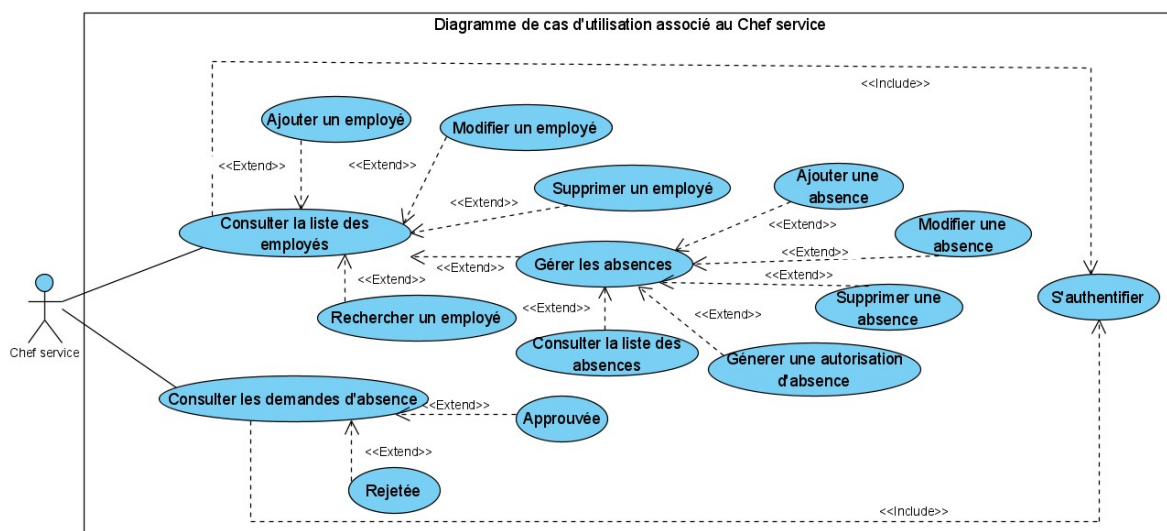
Diagramme de cas d'utilisation associé au Chef service

<<Include>>

Ajouter un employé

Modifier un employé

<<Extend>>

<<Extend>>

Supprimer un employé

<<Extend>>

Ajouter une absence

Consulter la liste des employés

<<Extend>>

Modifier une absence

<<Extend>>

Gérer les absences

<<Extend>>

<<Extend>>

<<Extend>>

<<Extend>>

S'authentifier

Chef service

Rechercher un employé

<<Extend>>

Supprimer une absence

<<Extend>>

Consulter la liste des absences

Génerer une autorisation d'absence

Consulter les demandes d'absence

<<Extend>>

Approuvée

<<Extend>>

Rejetée

<<Include>>